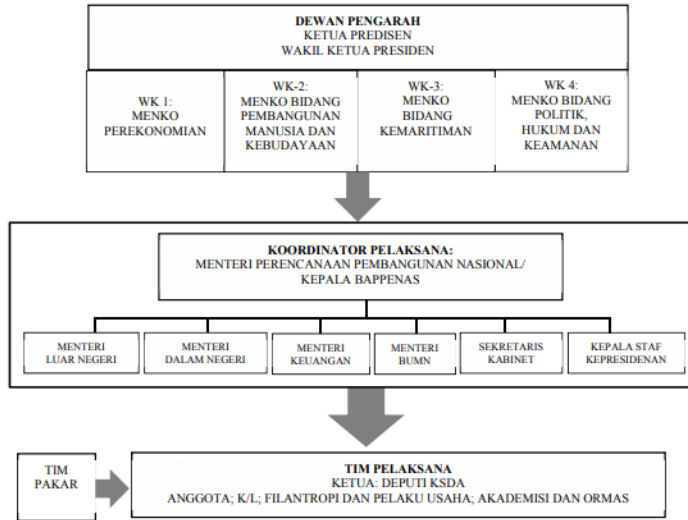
DEWAN PENGARAH
KETUA PREDISEN
WAKIL KETUA PRESIDEN

WK 1:
MENKO
PEREKONOMIAN

WK-2:
MENKO BIDANG
PEMBANGUNAN
MANUSIA DAN
KEBUDAYAAN

WK-3:
MENKO
BIDANG
KEMARITIMAN

WK 4:
MENKO BIDANG
POLITIK,
HUKUM DAN
KEAMANAN

KOORDINATOR PELAKSANA:
MENTERI PERENCANAAN PEMBANGUNAN NASIONAL/
KEPALA BAPPENAS

MENTERI
LUAR NEGERI

MENTERI
DALAM NEGERI

MENTERI
KEUANGAN

MENTERI
BUMN

SEKRETARIS
KABINET

KEPALA STAF
KEPRESIDENAN

TIM
PAKAR

TIM PELAKSANA
KETUA: DEPUTI KSDA
ANGGOTA; K/L; FILANTROPI DAN PELAKU USAHA; AKADEMISI DAN ORMAS